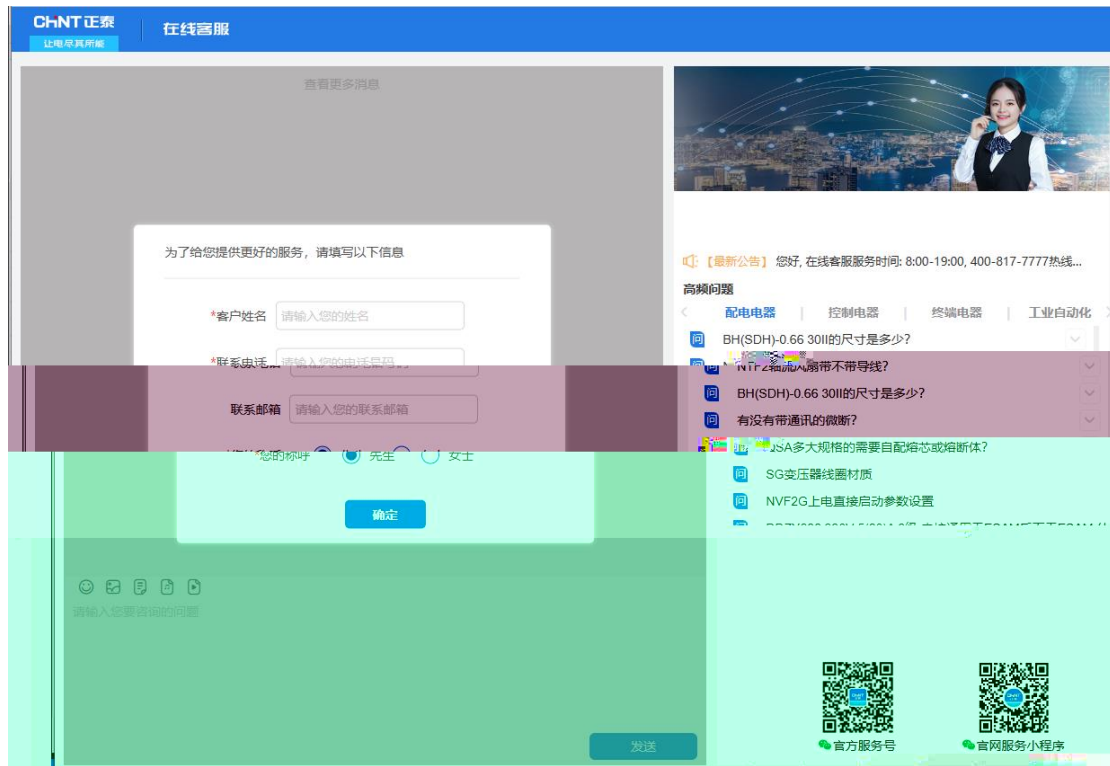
CHNT正泰
让电尽其所能
在线客服

查看更多消息

为了给您提供更好的服务，请填写以下信息

*客户姓名 请输入您的姓名

*联系电话 请输入您的电话号码

联系邮箱 请输入您的联系邮箱

您的称呼 先生 女士

确定

请输入您要咨询的问题

发送

【最新公告】您好，在线客服服务时间: 8:00-19:00, 400-817-7777热线...

高频问题

配电电器 | 控制电器 | 终端电器 | 工业自动化

问 BH(SDH)-0.66 30II的尺寸是多少?

问 NTF2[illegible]带不带导线?

问 BH(SDH)-0.66 30II的尺寸是多少?

问 有没有带通讯的微断?

问 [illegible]SA多大规格的需要自配熔芯或熔断体?

问 SG变压器线圈材质

问 NVF2G上电直接启动参数设置

问 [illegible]

官方服务号

官网服务小程序